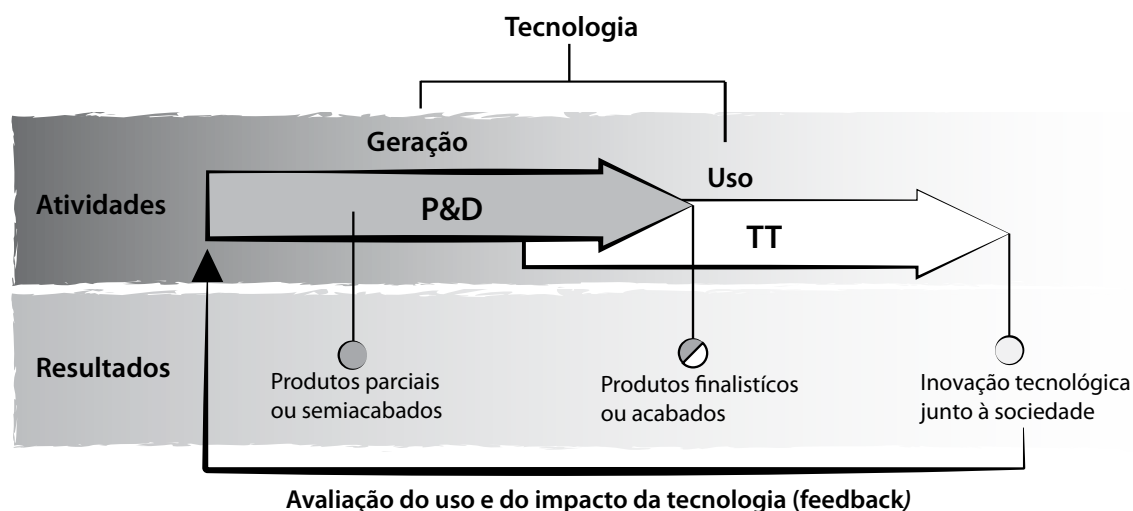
Tecnologia

Geração

Uso

Atividades

P&D

TT

Resultados

Produtos parciais ou semiacabados

Produtos finalistícos ou acabados

Inovação tecnológica junto à sociedade

Avaliação do uso e do impacto da tecnologia (feedback)